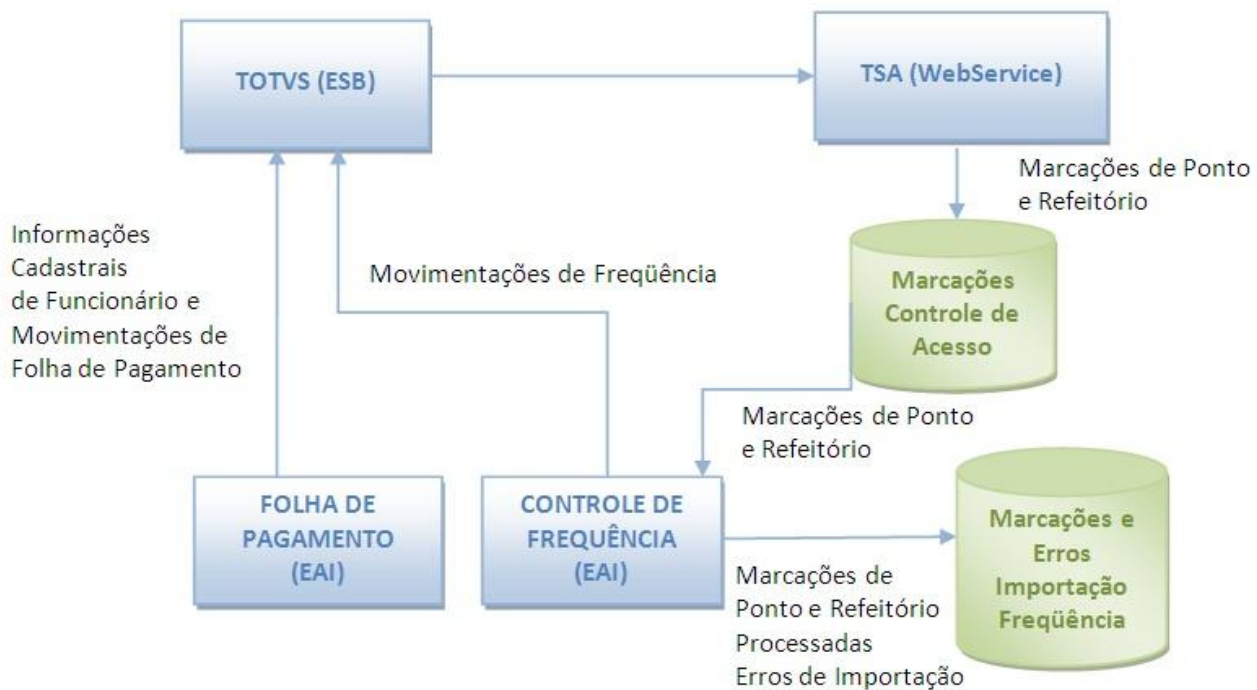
TOTVS (ESB)

TSA (WebService)

Marcações de Ponto e Refeitório

Informações Cadastrais de Funcionário e Movimentações de Folha de Pagamento

Movimentações de Freqüência

Marcações Controle de Acesso

Marcações de Ponto e Refeitório

FOLHA DE PAGAMENTO (EAI)

CONTROLE DE FREQUÊNCIA (EAI)

Marcações e Erros Importação Freqüência

Marcações de Ponto e Refeitório Processadas Erros de Importação